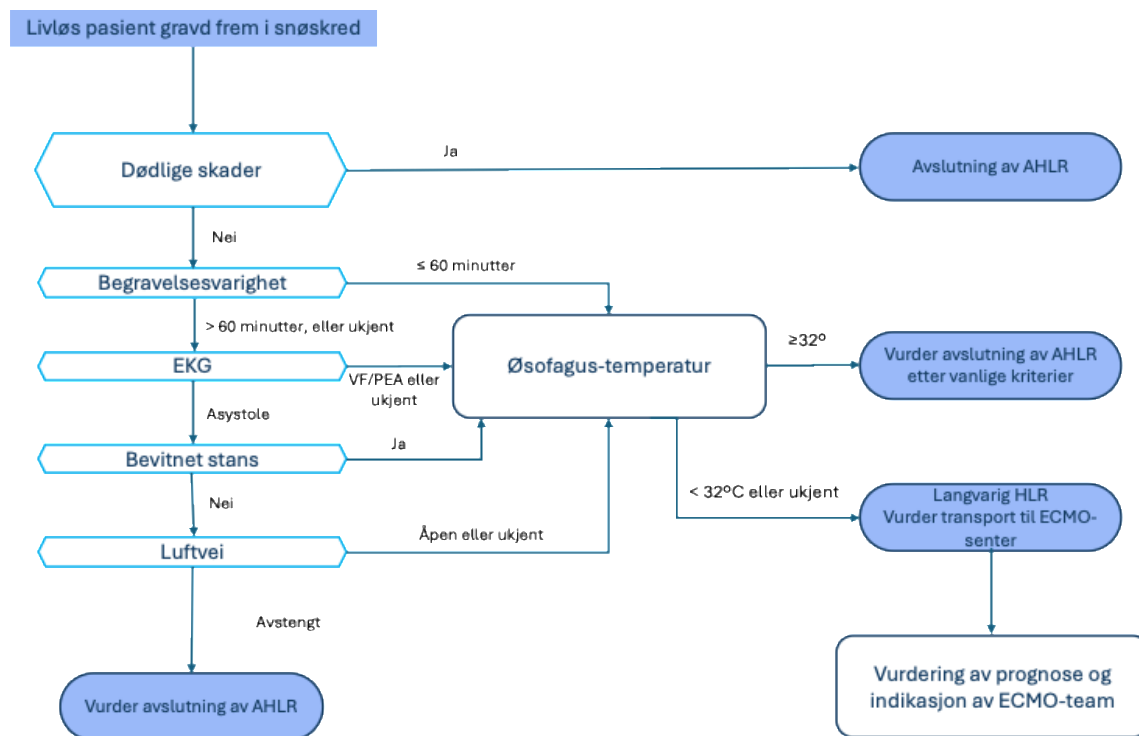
Livløs pasient gravd frem i snøskred

Dødlige skader

Ja

Avslutning av AHLR

Nei

Begravelsesvarighet

≤ 60 minutter

> 60 minutter, eller ukjent

EKG

VF/PEA eller ukjent

Øsofagus-temperatur

≥32°

Vurder avslutning av AHLR etter vanlige kriterier

Asystole

Bevitnet stans

Ja

Nei

< 32°C eller ukjent

Langvarig HLR Vurder transport til ECMO-senter

Luftvei

Åpen eller ukjent

Avstengt

Vurder avslutning av AHLR

Vurdering av prognose og indikasjon av ECMO-team